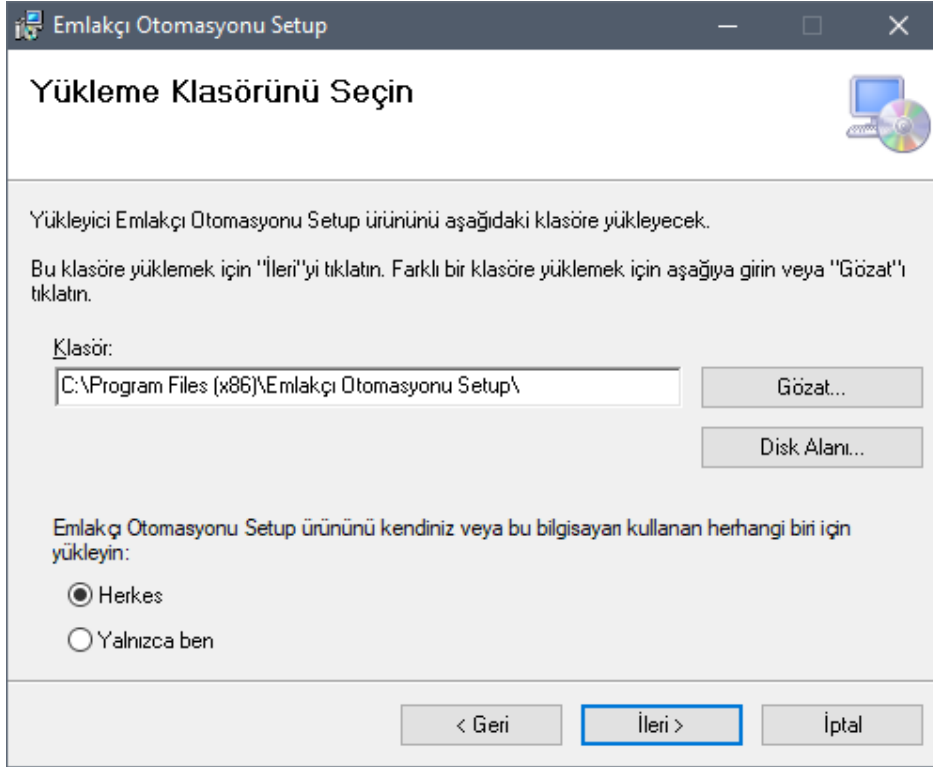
Emlakçı Otomasyonu Setup

Yükleme Klasörünü Seçin

Yükleyici Emlakçı Otomasyonu Setup ürününü aşağıdaki klasöre yükleyecek.

Bu klasöre yüklemek için "İleri"yi tıklatın. Farklı bir klasöre yüklemek için aşağıya girin veya "Gözat"ı tıklatın.

Klasör:

C:\Program Files (x86)\Emlakçı Otomasyonu Setup\

Gözat...

Disk Alanı...

Emlakçı Otomasyonu Setup ürününü kendiniz veya bu bilgisayarı kullanan herhangi biri için yükleyin:

Herkes

Yalnızca ben

< Geri

İleri >

İptal